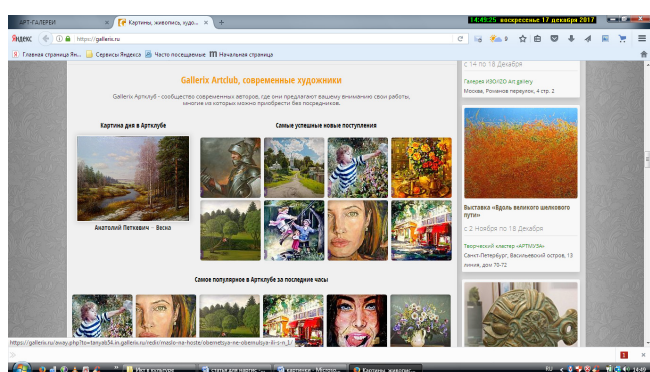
АРТ-ГАЛЕРЕИ
Картины, живопись, худо...
14:45:25 воскресенье 17 декабря 2017

Яндекс
https://gallerix.ru
Главная страница Ян...
Сервисы Яндекса
Часто посещаемые
Начальная страница

Gallerix Artclub, современные художники

Gallerix Артклуб - сообщество современных авторов, где они предлагают вашему вниманию свои работы, многие из которых можно приобрести без посредников.

Картина дня в Артклубе

Анатолий Петкевич - Весна

Самые успешные новые поступления

Самое популярное в Артклубе за последние часы

с 14 по 18 Декабря
Галерея ИЗОИЗО Art gallery
Москва, Романов переулок, 4 стр. 2

Выставка «Вдоль великого шелкового пути»
с 2 Ноября по 18 Декабря
Творческий кластер «АРТМУЗА»
Санкт-Петербург, Васильевский остров, 13 линия, дом 70-72

https://gallerix.ru/away.php?to=tanyab54.in.gallerix.ru/edit/maslo-na-hoste/obemetsya-ne-obernulsya-ili-s-n_1/

Нет в культуре
статьи для портфо...
картинки - Micros...
Картины, живопис...
RU
14:49